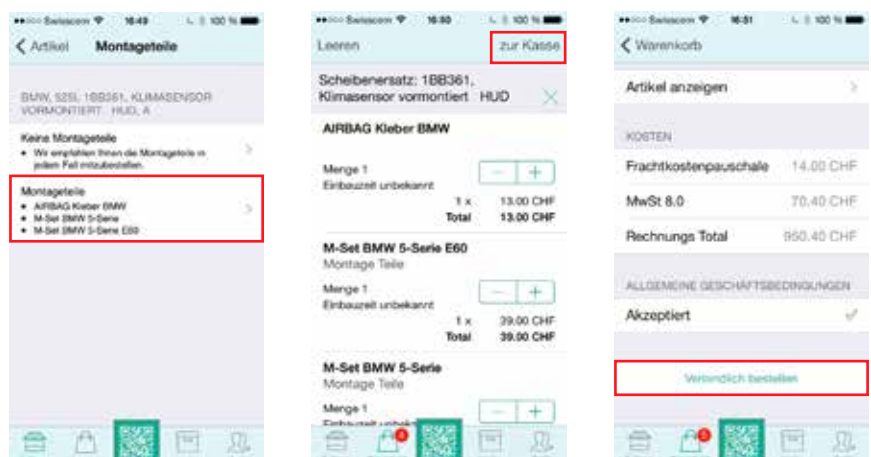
Swisscom 16:49 100 %

Artikel Montageteile

BMW, 525I, 1BB361, KLIMASENSOR VORMONTIERT HUD, A

Keine Montageteile
• Wir empfehlen Ihnen die Montageteile in jedem Fall mitzubestellen.

Montageteile
• AIRBAG Kleber BMW
• M-Set BMW 5-Serie
• M-Set BMW 5-Serie E60

Swisscom 16:50 100 %

Leeren zur Kasse

Scheibenersatz: 1BB361, Klimasensor vormontiert HUD

AIRBAG Kleber BMW

Menge 1
Einbauzeit unbekannt
1 x 13.00 CHF
Total 13.00 CHF

M-Set BMW 5-Serie E60
Montage Teile

Menge 1
Einbauzeit unbekannt
1 x 39.00 CHF
Total 39.00 CHF

M-Set BMW 5-Serie
Montage Teile

Menge 1
Einbauzeit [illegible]

Swisscom 16:51 100 %

Warenkorb

Artikel anzeigen

KOSTEN

Frachtkostenpauschale 14.00 CHF
MwSt 8.0 70.40 CHF
Rechnungs Total 950.40 CHF

ALLGEMEINE GESCHÄFTSBEDINGUNGEN

Akzeptiert

Verbindlich bestellen